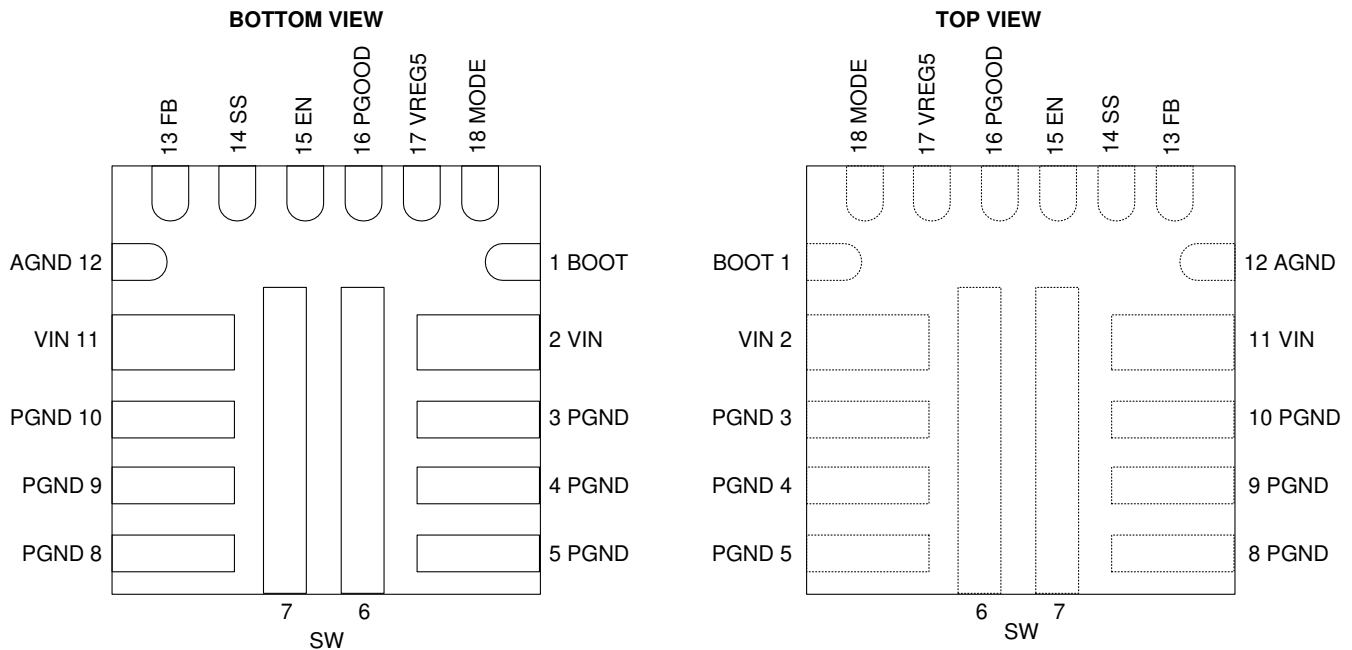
BOTTOM VIEW

13 FB
14 SS
15 EN
16 PGOOD
17 VREG5
18 MODE

AGND 12
1 BOOT
VIN 11
2 VIN
PGND 10
3 PGND
PGND 9
4 PGND
PGND 8
5 PGND

7
6
SW

TOP VIEW

18 MODE
17 VREG5
16 PGOOD
15 EN
14 SS
13 FB

BOOT 1
12 AGND
VIN 2
11 VIN
PGND 3
10 PGND
PGND 4
9 PGND
PGND 5
8 PGND

6
7
SW